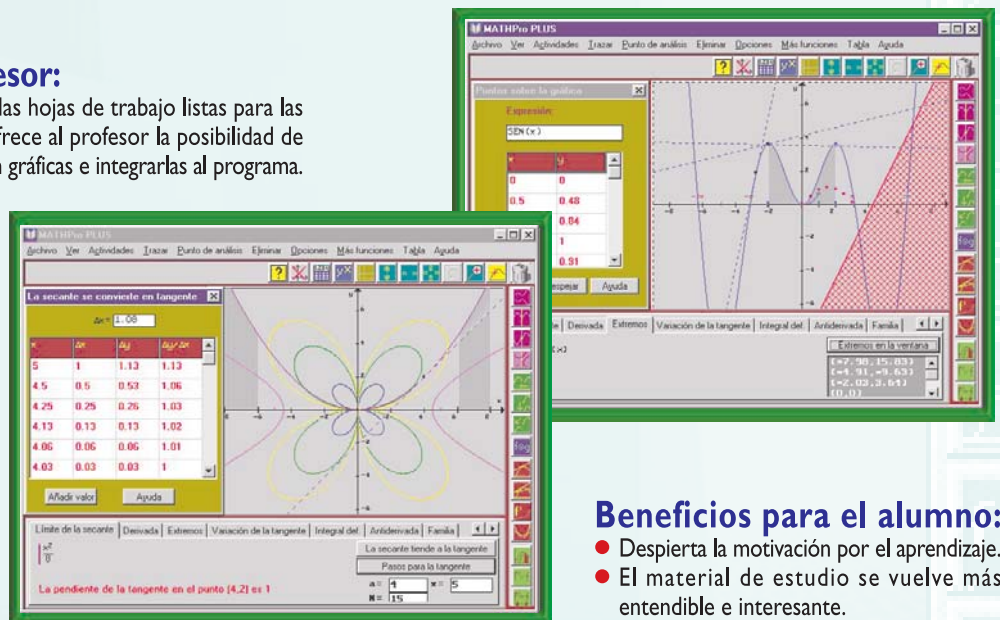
esor:
las hojas de trabajo listas para las frece al profesor la posibilidad de gráficas e integrarlas al programa.

MATHPro PLUS
Archivo Ver Actividades Trazar Punto de análisis Eliminar Opciones Más funciones Tabla Ayuda
Puntos sobre la gráfica
Expresión:
SEN(x)

| x | y |
|---|---|
| 0 | 0 |
| 0.5 | 0.48 |
| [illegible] | 0.84 |
| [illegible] | 1 |
| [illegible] | 0.91 |

Despejar Ayuda
Derivada Extremos Variación de la tangente Integral def. Antiderivada Familia
Extremos en la ventana
(-7.90,15.83)
(-4.91,-9.63)
(-2.03,3.61)
(0,0)

MATHPro PLUS
Archivo Ver Actividades Trazar Punto de análisis Eliminar Opciones Más funciones Tabla Ayuda
La secante se convierte en tangente
Δx = 1.06

| x | Δx | Δy | Δy/Δx |
|---|---|---|---|
| 5 | 1 | 1.13 | 1.13 |
| 4.5 | 0.5 | 0.53 | 1.06 |
| 4.25 | 0.25 | 0.26 | 1.03 |
| 4.13 | 0.13 | 0.13 | 1.02 |
| 4.06 | 0.06 | 0.06 | 1.01 |
| 4.03 | 0.03 | 0.03 | 1 |

Añadir valor Ayuda
Límite de la secante Derivada Extremos Variación de la tangente Integral def. Antiderivada Familia
$\frac{x^2}{8}$
La secante tiende a la tangente
Pasos para la tangente
La pendiente de la tangente en el punto (4,2) es 1
a = 4 x = 5
N = 15

Beneficios para el alumno:
● Despierta la motivación por el aprendizaje.
● El material de estudio se vuelve más entendible e interesante.